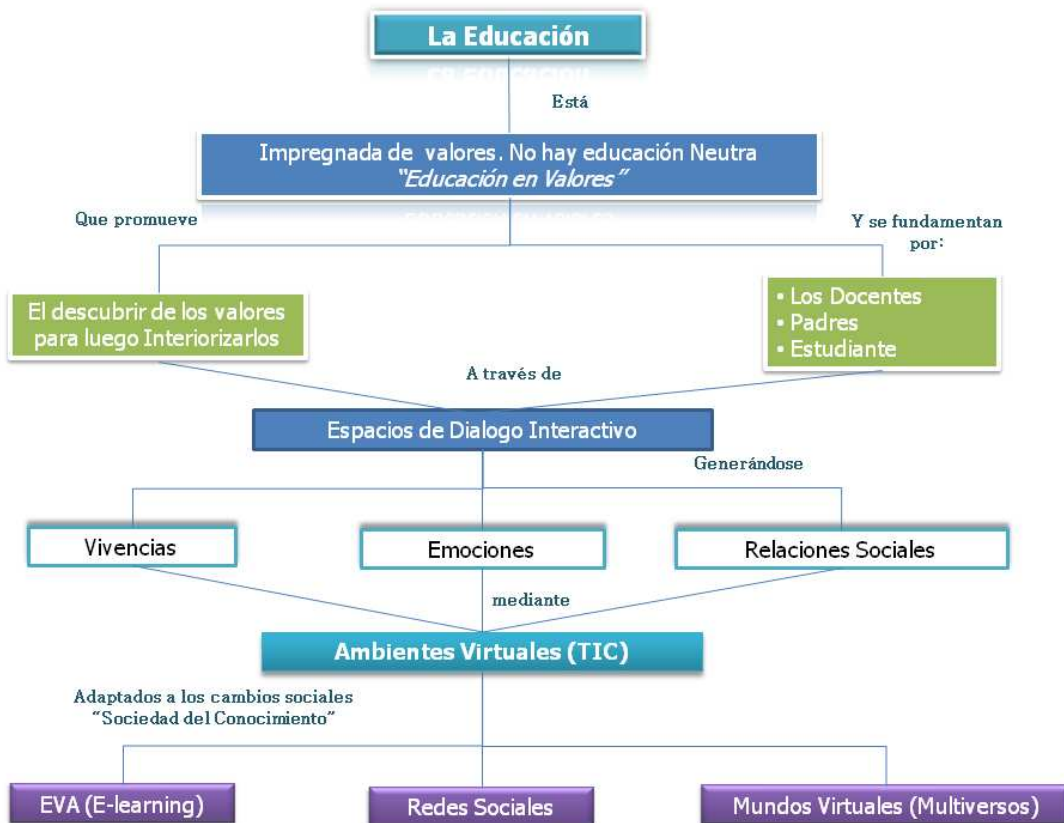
La Educación

Está

Impregnada de valores. No hay educación Neutra
"Educación en Valores"

Que promueve

Y se fundamentan por:

El descubrir de los valores para luego Interiorizarlos

• Los Docentes
• Padres
• Estudiante

A través de

Espacios de Dialogo Interactivo

Generándose

Vivencias

Emociones

Relaciones Sociales

mediante

Ambientes Virtuales (TIC)

Adaptados a los cambios sociales
"Sociedad del Conocimiento"

EVA (E-learning)

Redes Sociales

Mundos Virtuales (Multiversos)